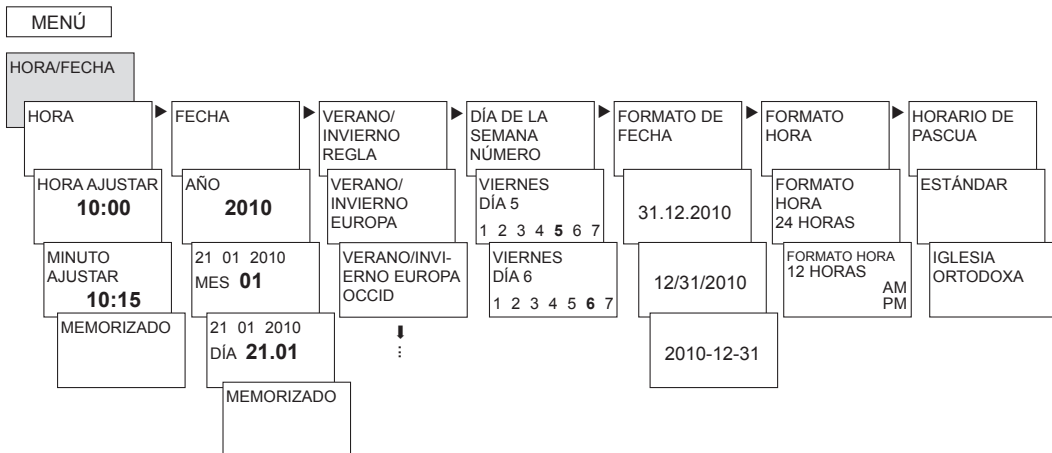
MENÚ

HORA/FECHA

HORA

HORA AJUSTAR
10:00

MINUTO AJUSTAR
10:15

MEMORIZADO

FECHA

AÑO
2010

21 01 2010
MES 01

21 01 2010
DÍA 21.01

MEMORIZADO

VERANO/ INVIERNO REGLA

VERANO/ INVIERNO EUROPA

VERANO/INVIERNO EUROPA OCCID

DÍA DE LA SEMANA NÚMERO

VIERNES
DÍA 5
1 2 3 4 5 6 7

VIERNES
DÍA 6
1 2 3 4 5 6 7

FORMATO DE FECHA

31.12.2010

12/31/2010

2010-12-31

FORMATO HORA

FORMATO HORA
24 HORAS

FORMATO HORA
12 HORAS
AM
PM

HORARIO DE PASCUA

ESTÁNDAR

IGLESIA ORTODOXA